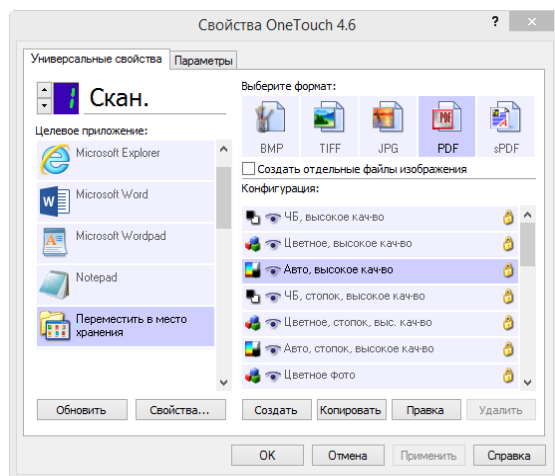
Свойства OneTouch 4.6

?

Универсальные свойства | Параметры

1 Скан.

Целевое приложение:

Microsoft Explorer

Microsoft Word

Microsoft Wordpad

Notepad

Переместить в место хранения

Выберите формат:

BMP TIFF JPG PDF sPDF

Создать отдельные файлы изображения

Конфигурация:

ЧБ, высокое кач-во

Цветное, высокое кач-во

Авто, высокое кач-во

ЧБ, стопок, высокое кач-во

Цветное, стопок, выс. кач-во

Авто, стопок, высокое кач-во

Цветное фото

Обновить | Свойства...

Создать | Копировать | Правка | Удалить

OK | Отмена | Применить | Справка